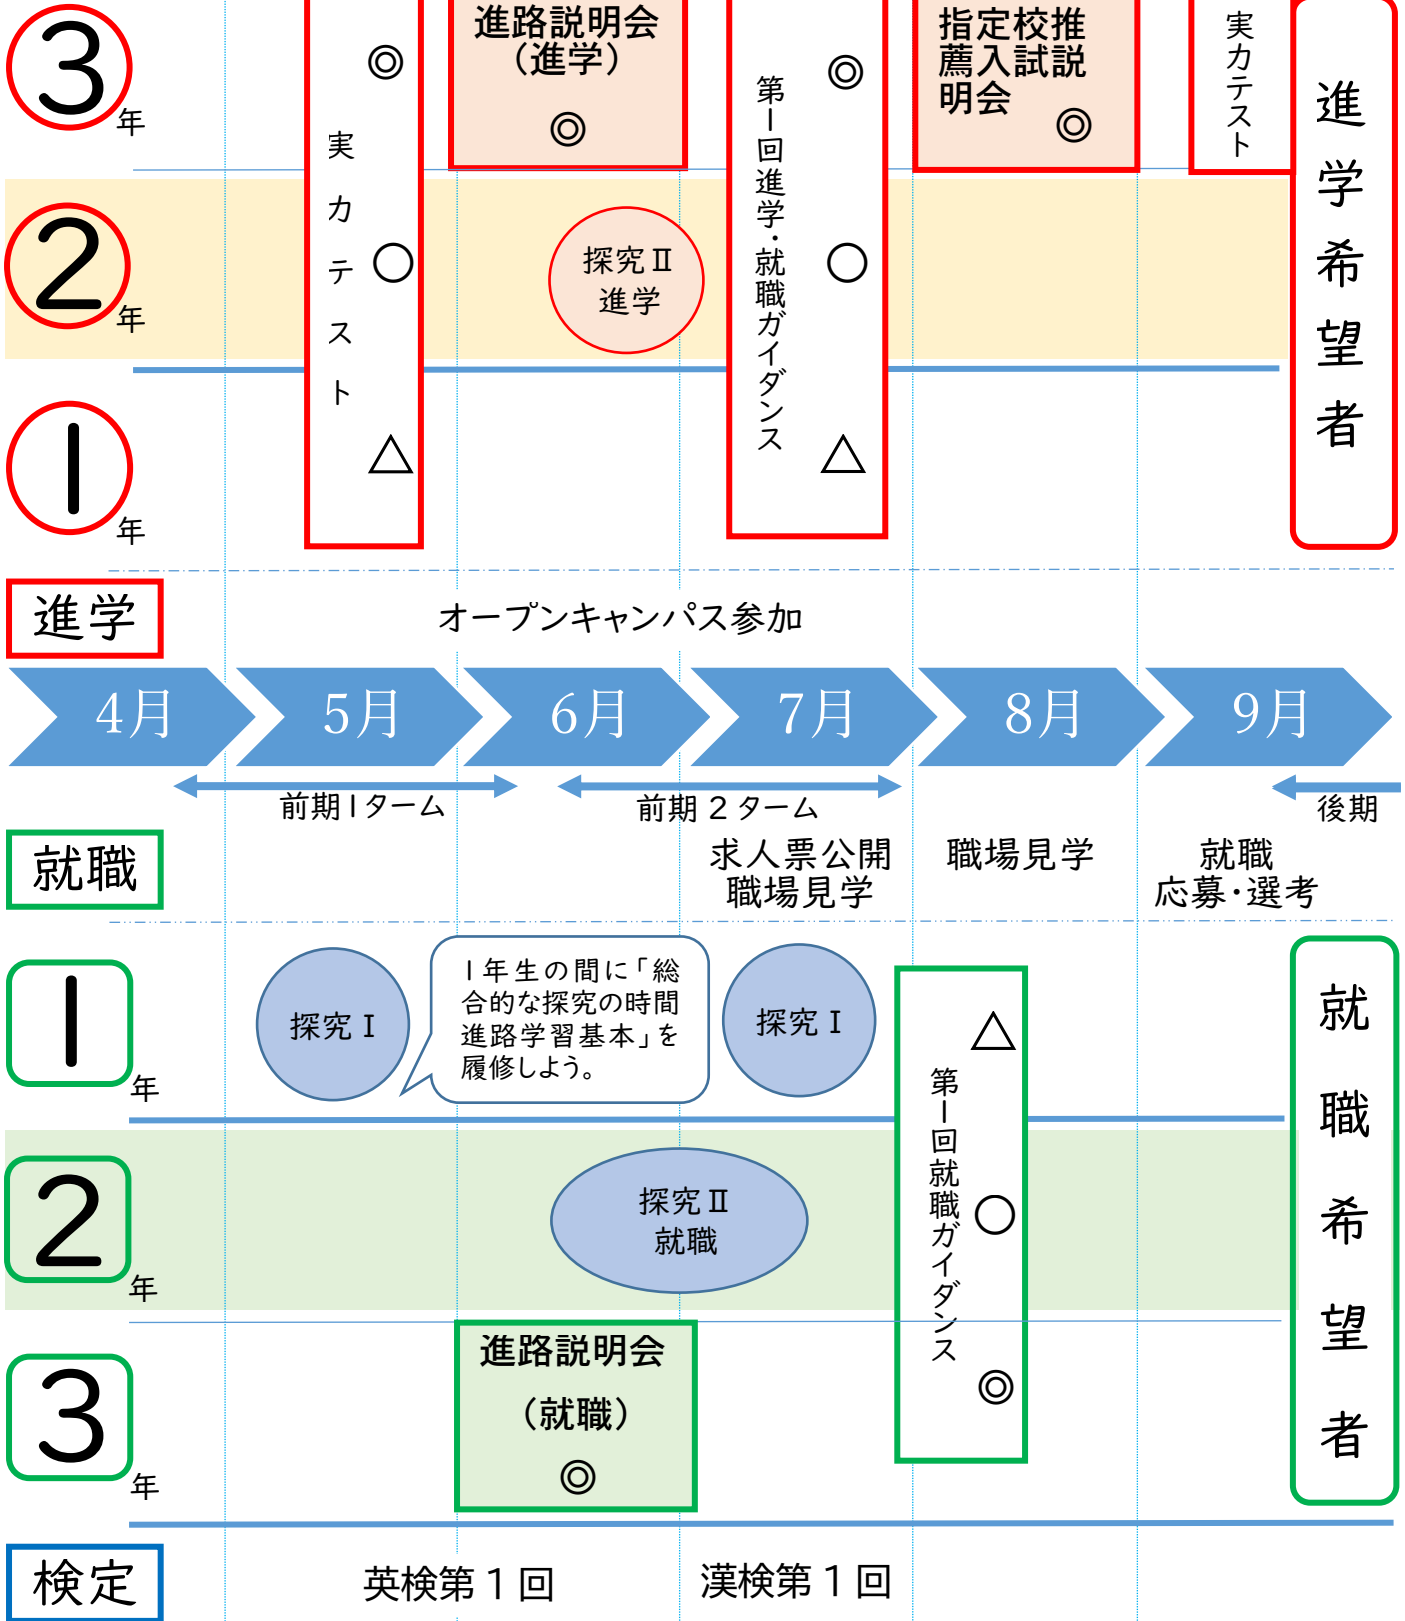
3年

2年

1年

実力テスト ◎ ○ △

進路説明会（進学） ◎

探究Ⅱ 進学

第1回進学・就職ガイダンス ◎ ○ △

指定校推薦入試説明会 ◎

実力テスト

進学希望者

進学

オープンキャンパス参加

4月 5月 6月 7月 8月 9月

前期1ターム

前期 2 ターム

後期

就職

求人票公開 職場見学

職場見学

就職 応募・選考

1年

2年

3年

探究Ⅰ

1年生の間に「総合的な探究の時間 進路学習基本」を履修しよう。

探究Ⅰ

第1回就職ガイダンス △ ○ ◎

探究Ⅱ 就職

進路説明会 （就職） ◎

就職希望者

検定

英検第1回

漢検第1回